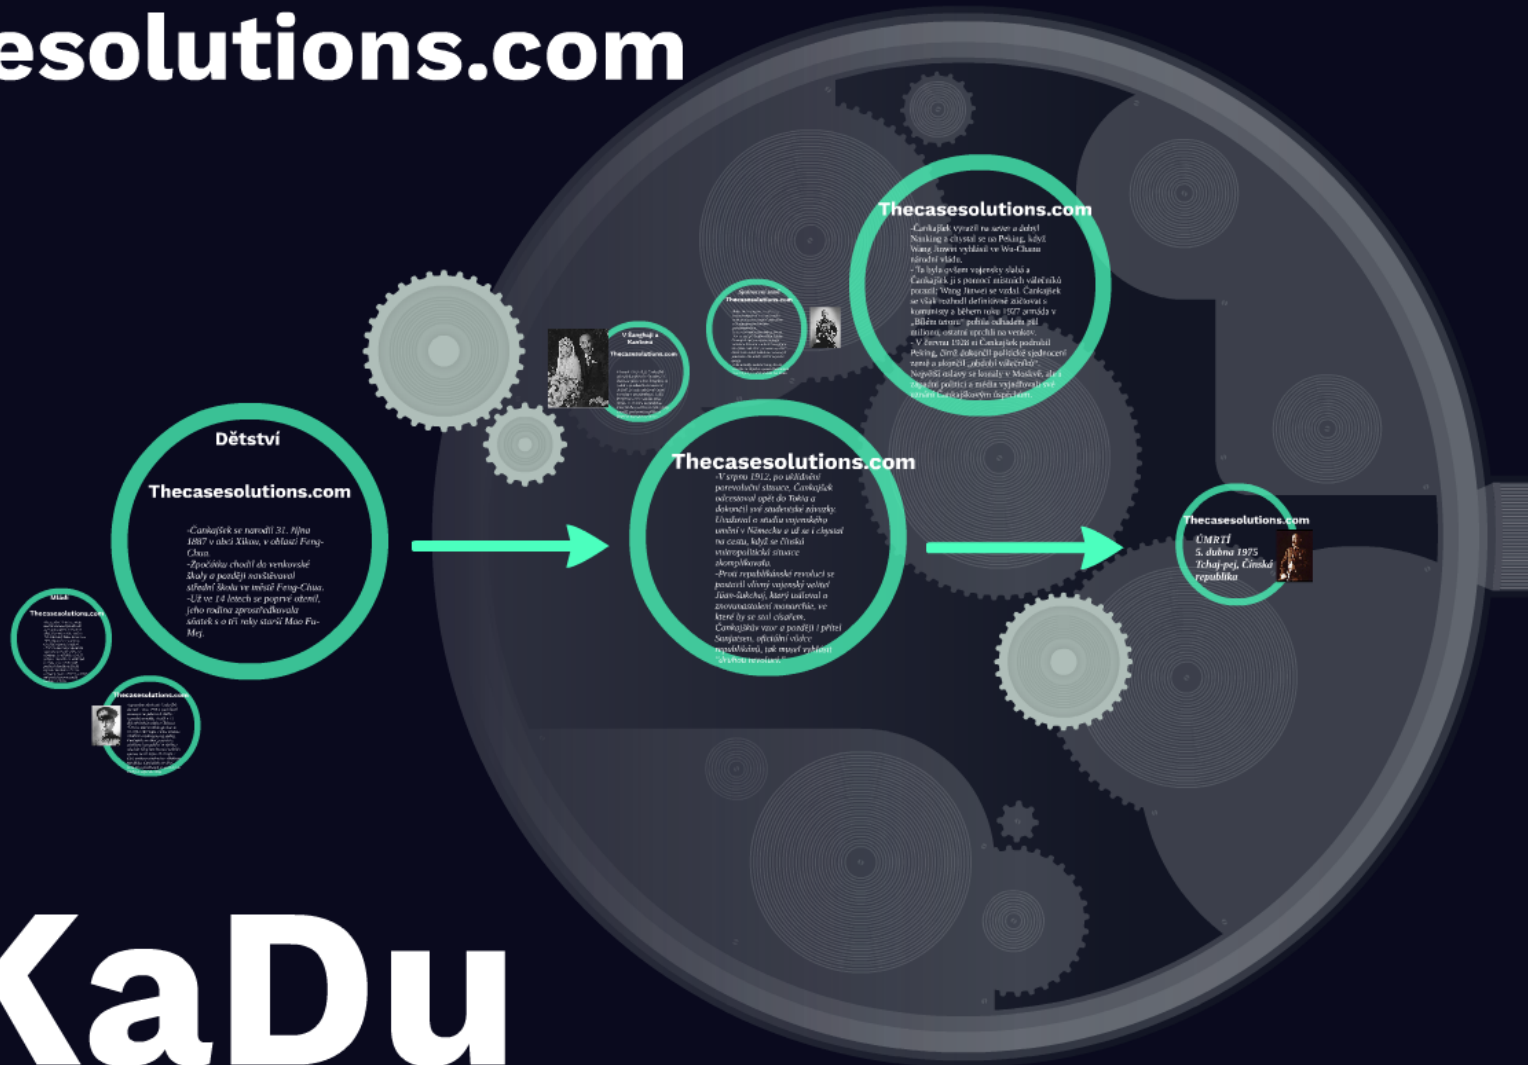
esolutions.com

Thecasesolutions.com
-Čankajšek vyrazil na sever a dobyl Nanking a chystal se na Peking, když Wang Jinwei vyhlásil ve Wu-Chanu národní vládu.
- To byla zásadní vojenská slabina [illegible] Čankajšek ji s pomocí místních válečníků porazil; Wang Jinwei se vzdal. Čankajšek se však rozhodl definitivně zúčtovat s komunisty a během roku 1927 armáda v „Bílém teroru" pobila odhadem půl milionu, ostatní uprchli na venkov.
- V červnu 1928 si Čankajšek podmanil Peking, čímž dokončil politické sjednocení země a ukončil „období válečníků". Největší ohlasy se konaly v Moskvě, ale západní politici a média vyjadřovali své uznání Čankajškovým úspěchům.

V Šanghaji a Kantonu
Thecasesolutions.com

Thecasesolutions.com

Dětství
Thecasesolutions.com
-Čankajšek se narodil 31. října 1887 v obci Xikou, v oblasti Feng-Chua.
-Zpočátku chodil do venkovské školy a později navštěvoval střední školu ve městě Feng-Chua.
-Už ve 14 letech se poprvé oženil, jeho rodina zprostředkovala sňatek s o tři roky starší Mao Fu-Mej.

Thecasesolutions.com
-V srpnu 1912, po uklidnění porevoluční situace, Čankajšek odcestoval opět do Tokia a dokončil své studentské závazky. Uvažoval o studiu vojenského umění v Německu a už se i chystal na cestu, když se čínská vnitropolitická situace zkomplikovala.
-Proti republikánské revoluci se postavil vlivný vojenský velitel Jüan Š'-kchaj, který uvažoval o znovunastolení monarchie, ve které by se stal císařem. Čankajškův vzor a později i přítel Sunjatsen, oficiální vládce republikánů, tak musel vyhlásit „druhou revoluci".

Thecasesolutions.com
ÚMRTÍ
5. dubna 1975
Tchaj-pej, Čínská republika

Thecasesolutions.com

Thecasesolutions.com

KaDu